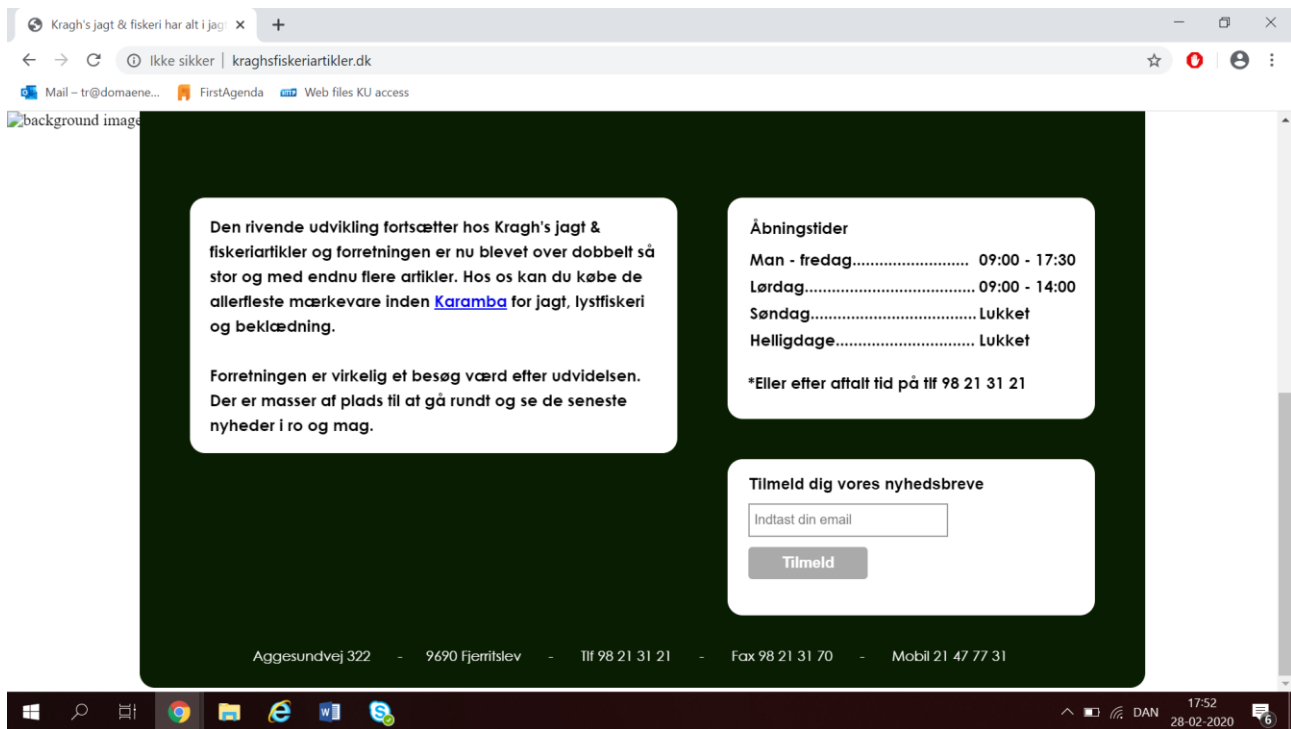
Kragh's jagt & fiskeri har alt i jagt ×

Ikke sikker | kraghsfiskeriartikler.dk

Mail – tr@domaene... FirstAgenda Web files KU access

background image

Den rivende udvikling fortsætter hos Kragh's jagt & fiskeriartikler og forretningen er nu blevet over dobbelt så stor og med endnu flere artikler. Hos os kan du købe de allerfleste mærkevare inden Karamba for jagt, lystfiskeri og beklædning.

Forretningen er virkelig et besøg værd efter udvidelsen. Der er masser af plads til at gå rundt og se de seneste nyheder i ro og mag.

Åbningstider

Man - fredag.......................... 09:00 - 17:30
Lørdag...................................... 09:00 - 14:00
Søndag..................................... Lukket
Helligdage............................... Lukket

*Eller efter aftalt tid på tlf 98 21 31 21

Tilmeld dig vores nyhedsbreve

Indtast din email

Tilmeld

Aggesundvej 322 - 9690 Fjerritslev - Tlf 98 21 31 21 - Fax 98 21 31 70 - Mobil 21 47 77 31

DAN 17:52 28-02-2020 6